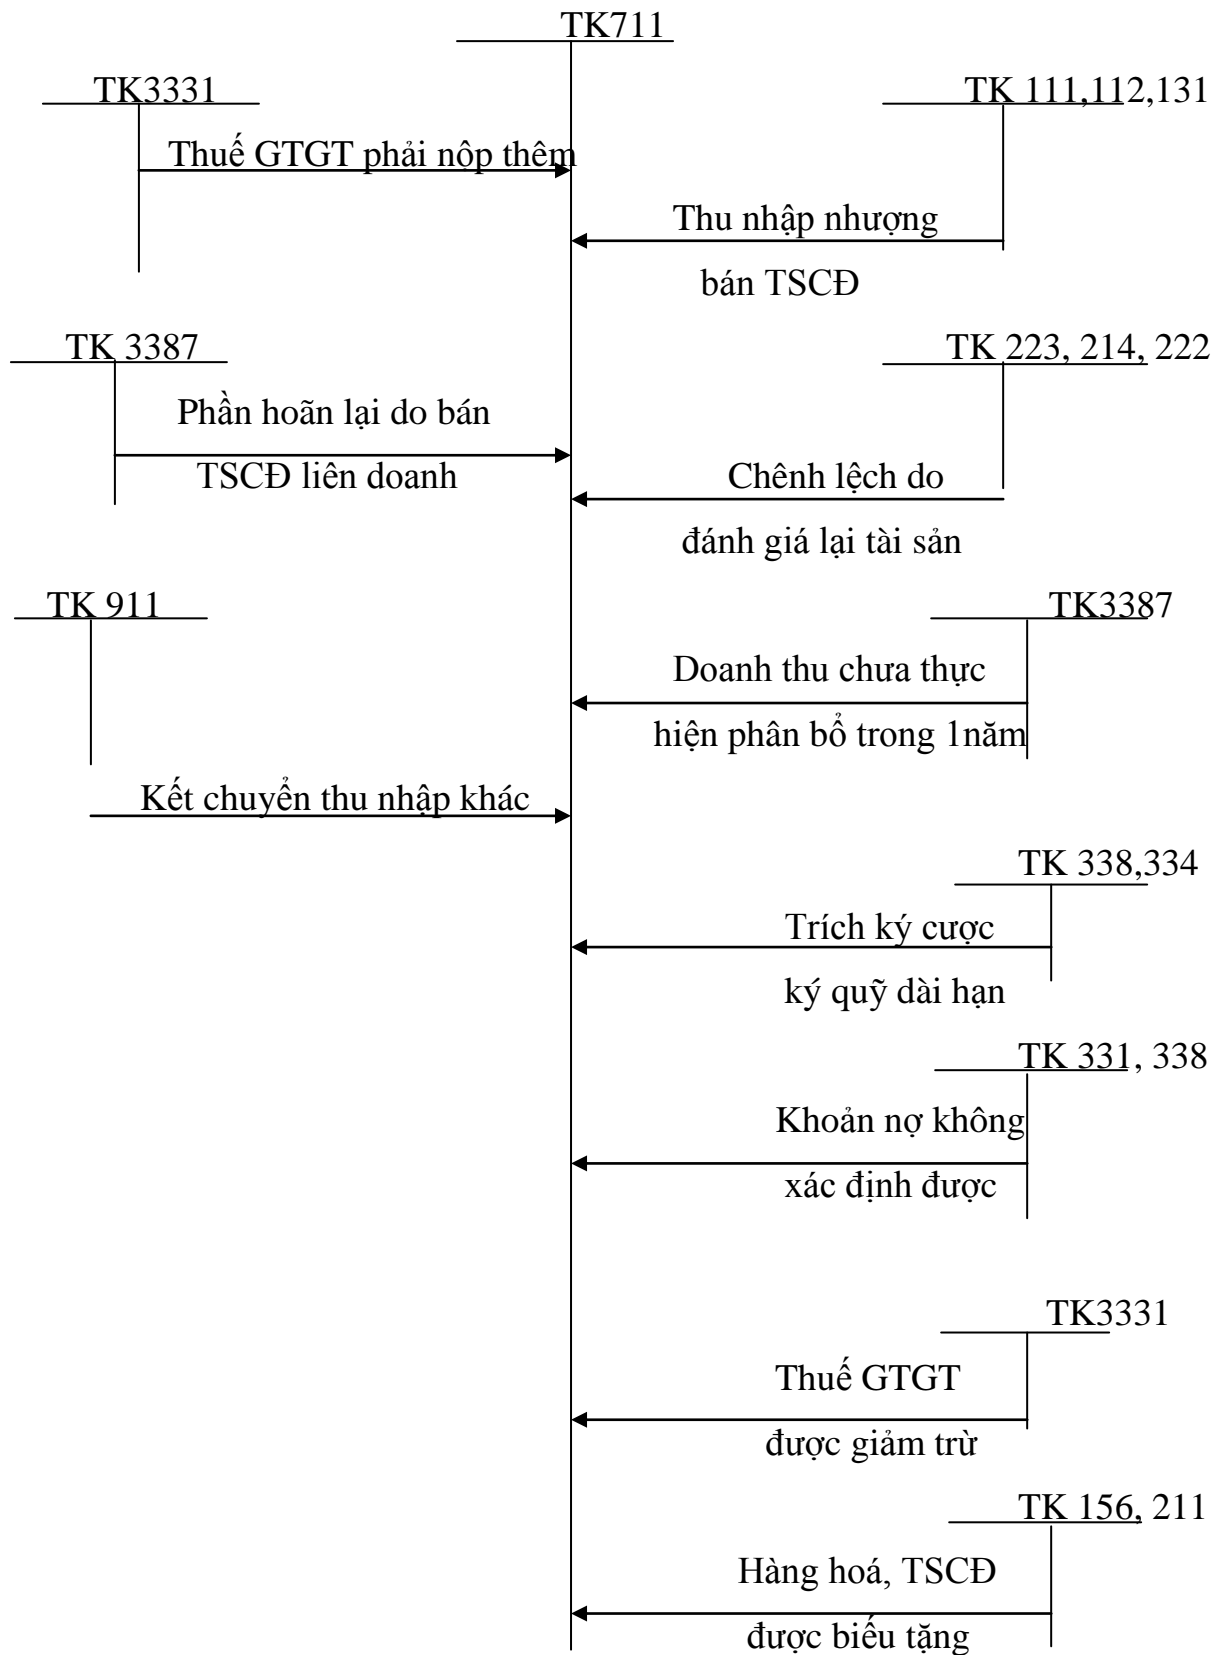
TK711

TK3331

Thuế GTGT phải nôp thêm

TK 111,112,131

Thu nhập nhượng bán TSCĐ

TK 3387

Phần hoãn lại do bán TSCĐ liên doanh

TK 223, 214, 222

Chênh lệch do đánh giá lại tài sản

TK 911

TK3387

Doanh thu chưa thực hiện phân bổ trong 1năm

Kết chuyển thu nhập khác

TK 338,334

Trích ký cược ký quỹ dài hạn

TK 331, 338

Khoản nợ không xác định được

TK3331

Thuế GTGT được giảm trừ

TK 156, 211

Hàng hoá, TSCĐ được biếu tặng